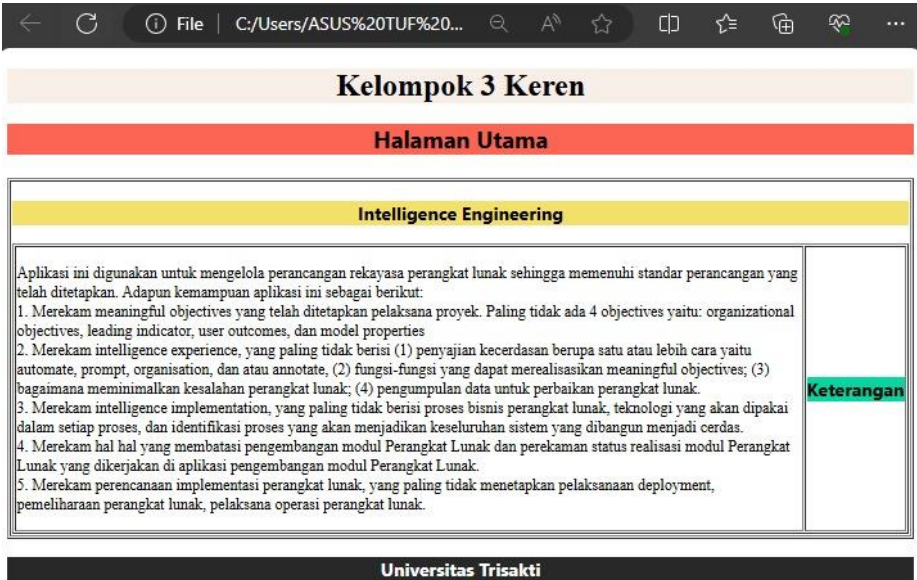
File | C:/Users/ASUS%20TUF%20...

Kelompok 3 Keren

Halaman Utama

Intelligence Engineering

Aplikasi ini digunakan untuk mengelola perancangan rekayasa perangkat lunak sehingga memenuhi standar perancangan yang telah ditetapkan. Adapun kemampuan aplikasi ini sebagai berikut:
1. Merekam meaningful objectives yang telah ditetapkan pelaksana proyek. Paling tidak ada 4 objectives yaitu: organizational objectives, leading indicator, user outcomes, dan model properties
2. Merekam intelligence experience, yang paling tidak berisi (1) penyajian kecerdasan berupa satu atau lebih cara yaitu automate, prompt, organisation, dan atau annotate, (2) fungsi-fungsi yang dapat merealisasikan meaningful objectives; (3) bagaimana meminimalkan kesalahan perangkat lunak; (4) pengumpulan data untuk perbaikan perangkat lunak.
3. Merekam intelligence implementation, yang paling tidak berisi proses bisnis perangkat lunak, teknologi yang akan dipakai dalam setiap proses, dan identifikasi proses yang akan menjadikan keseluruhan sistem yang dibangun menjadi cerdas.
4. Merekam hal hal yang membatasi pengembangan modul Perangkat Lunak dan perekaman status realisasi modul Perangkat Lunak yang dikerjakan di aplikasi pengembangan modul Perangkat Lunak.
5. Merekam perencanaan implementasi perangkat lunak, yang paling tidak menetapkan pelaksanaan deployment, pemeliharaan perangkat lunak, pelaksana operasi perangkat lunak.

Keterangan

Universitas Trisakti